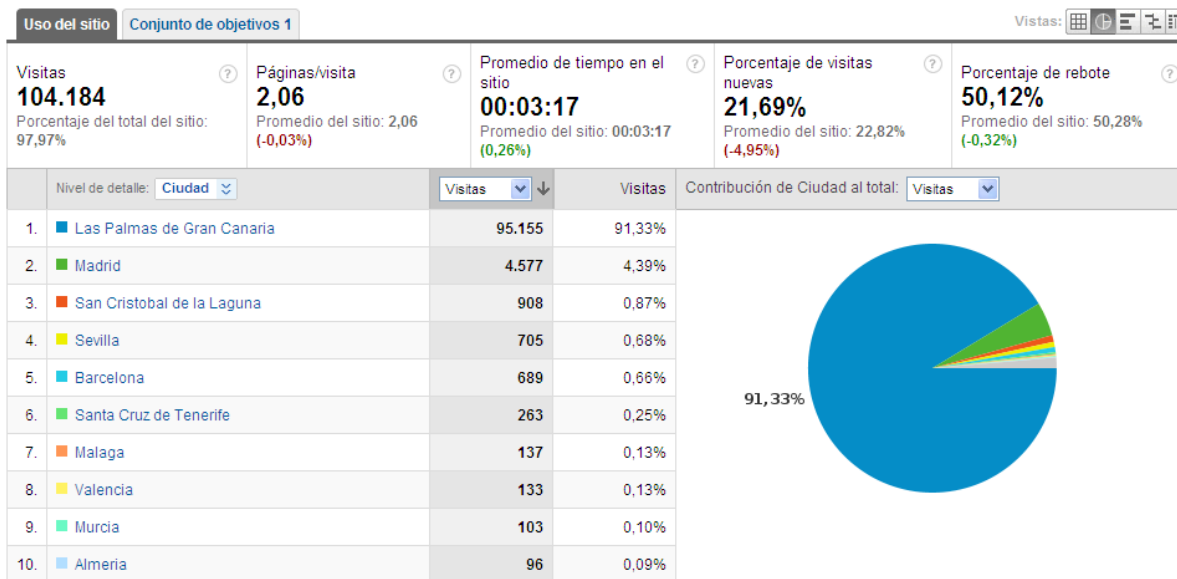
Uso del sitio | Conjunto de objetivos 1

Vistas:

Visitas ?
104.184
Porcentaje del total del sitio: 97,97%

Páginas/visita ?
2,06
Promedio del sitio: 2,06 (-0,03%)

Promedio de tiempo en el sitio ?
00:03:17
Promedio del sitio: 00:03:17 (0,26%)

Porcentaje de visitas nuevas ?
21,69%
Promedio del sitio: 22,82% (-4,95%)

Porcentaje de rebote ?
50,12%
Promedio del sitio: 50,28% (-0,32%)

| | Nivel de detalle: Ciudad | Visitas | Visitas |
|---|---|---|---|
| 1. | Las Palmas de Gran Canaria | 95.155 | 91,33% |
| 2. | Madrid | 4.577 | 4,39% |
| 3. | San Cristobal de la Laguna | 908 | 0,87% |
| 4. | Sevilla | 705 | 0,68% |
| 5. | Barcelona | 689 | 0,66% |
| 6. | Santa Cruz de Tenerife | 263 | 0,25% |
| 7. | Malaga | 137 | 0,13% |
| 8. | Valencia | 133 | 0,13% |
| 9. | Murcia | 103 | 0,10% |
| 10. | Almeria | 96 | 0,09% |

Contribución de Ciudad al total: Visitas

91,33%